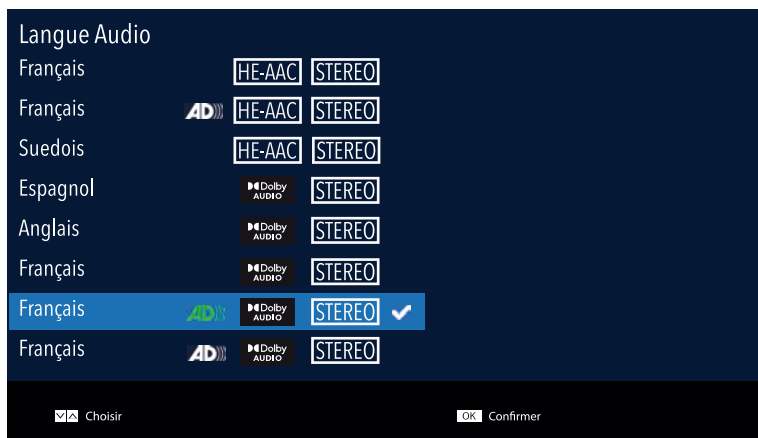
Langue Audio

Français HE-AAC STEREO

Français AD HE-AAC STEREO

Suedois HE-AAC STEREO

Espagnol Dolby AUDIO STEREO

Anglais Dolby AUDIO STEREO

Français Dolby AUDIO STEREO

Français AD Dolby AUDIO STEREO

Français AD Dolby AUDIO STEREO

Choisir

OK Confirmer